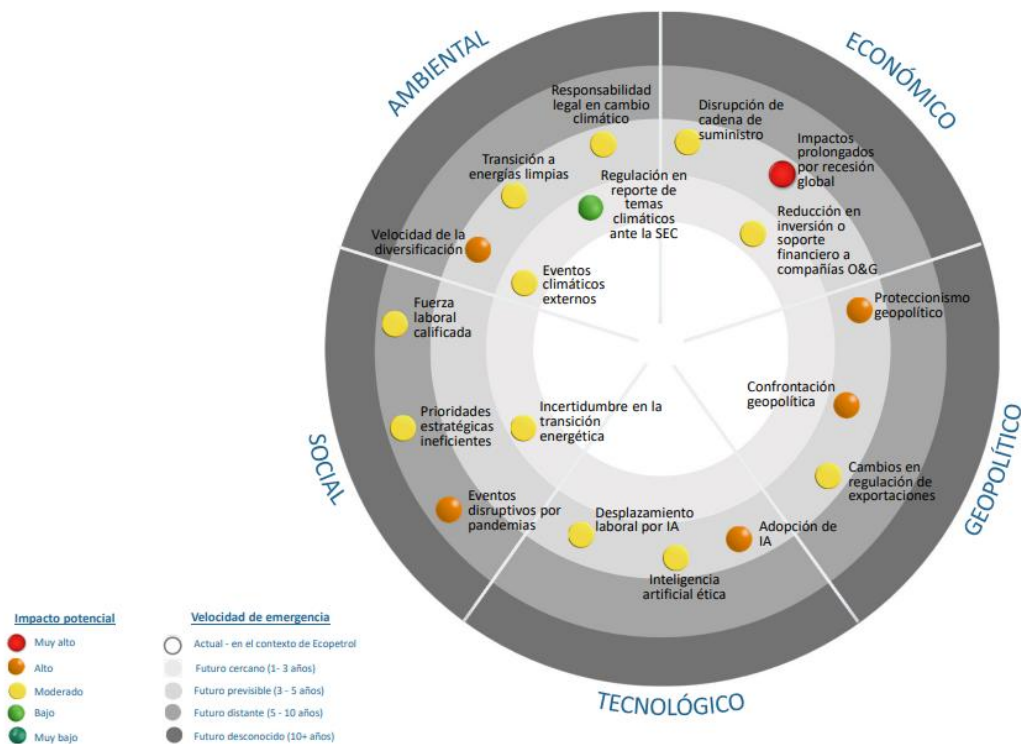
AMBIENTAL

ECONÓMICO

GEOPOLÍTICO

TECNOLÓGICO

SOCIAL

Responsabilidad legal en cambio climático

Disrupción de cadena de suministro

Impactos prolongados por recesión global

Transición a energías limpias

Regulación en reporte de temas climáticos ante la SEC

Reducción en inversión o soporte financiero a compañías O&G

Velocidad de la diversificación

Eventos climáticos externos

Fuerza laboral calificada

Proteccionismo geopolítico

Confrontación geopolítica

Prioridades estratégicas ineficientes

Incertidumbre en la transición energética

Cambios en regulación de exportaciones

Eventos disruptivos por pandemias

Desplazamiento laboral por IA

Adopción de IA

Inteligencia artificial ética

Impacto potencial
Muy alto
Alto
Moderado
Bajo
Muy bajo

Velocidad de emergencia
Actual - en el contexto de Ecopetrol
Futuro cercano (1- 3 años)
Futuro previsible (3 - 5 años)
Futuro distante (5 - 10 años)
Futuro desconocido (10+ años)